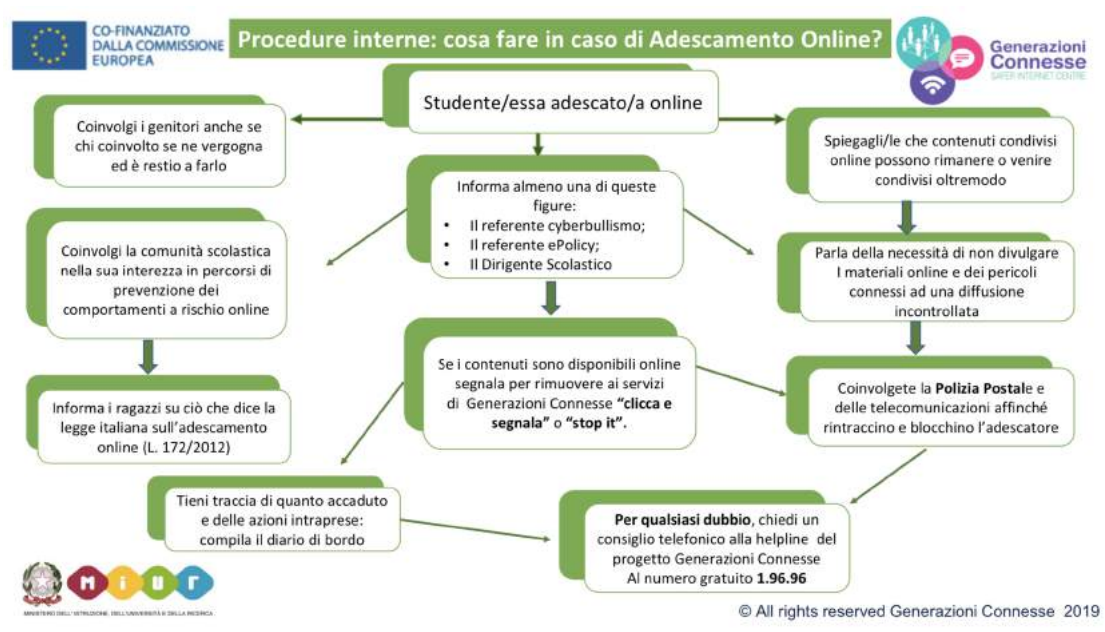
CO-FINANZIATO DALLA COMMISSIONE EUROPEA

Procedure interne: cosa fare in caso di Adescamento Online?

Generazioni Connesse
SAFER INTERNET CENTRE

Studente/essa adescato/a online

Coinvolgi i genitori anche se chi coinvolto se ne vergogna ed è restio a farlo

Spiegagli/le che contenuti condivisi online possono rimanere o venire condivisi oltremodo

Informa almeno una di queste figure:
• Il referente cyberbullismo;
• Il referente ePolicy;
• Il Dirigente Scolastico

Coinvolgi la comunità scolastica nella sua interezza in percorsi di prevenzione dei comportamenti a rischio online

Parla della necessità di non divulgare I materiali online e dei pericoli connessi ad una diffusione incontrollata

Se i contenuti sono disponibili online segnala per rimuovere ai servizi di Generazioni Connesse **"clicca e segnala"** o **"stop it"**.

Informa i ragazzi su ciò che dice la legge italiana sull'adescamento online (L. 172/2012)

Coinvolgete la **Polizia Postal**e e delle telecomunicazioni affinché rintraccino e blocchino l'adescatore

Tieni traccia di quanto accaduto e delle azioni intraprese: compila il diario di bordo

**Per qualsiasi dubbio**, chiedi un consiglio telefonico alla helpline del progetto Generazioni Connesse Al numero gratuito **1.96.96**

MIUR
MINISTERO DELL'ISTRUZIONE, DELL'UNIVERSITÀ E DELLA RICERCA

© All rights reserved Generazioni Connesse 2019